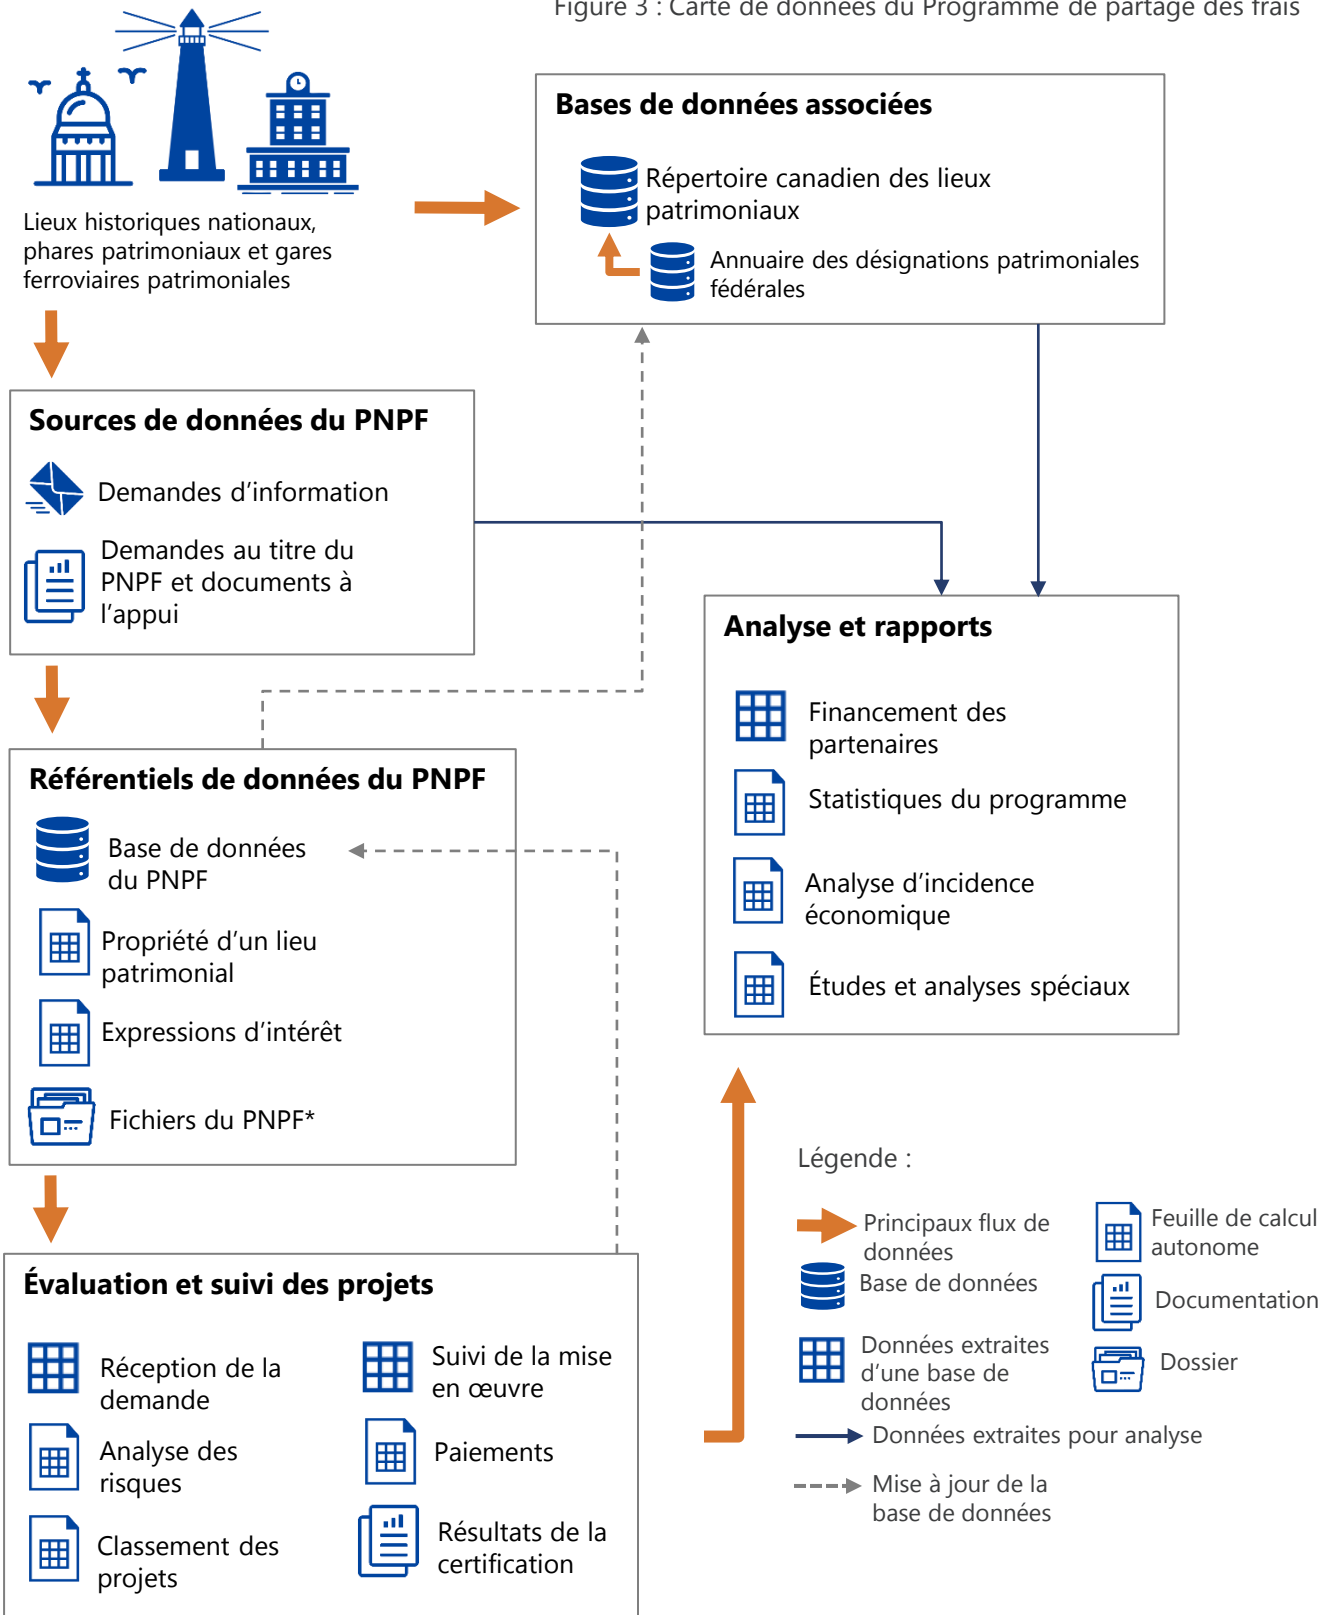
Figure 3 : Carte de données du Programme de partage des frais

Lieux historiques nationaux, phares patrimoniaux et gares ferroviaires patrimoniales

Bases de données associées

Répertoire canadien des lieux patrimoniaux

Annuaire des désignations patrimoniales fédérales

Sources de données du PNPF

Demandes d'information

Demandes au titre du PNPF et documents à l'appui

Analyse et rapports

Financement des partenaires

Statistiques du programme

Analyse d'incidence économique

Études et analyses spéciaux

Référentiels de données du PNPF

Base de données du PNPF

Propriété d'un lieu patrimonial

Expressions d'intérêt

Fichiers du PNPF*

Légende :

Principaux flux de données

Base de données

Données extraites d'une base de données

Feuille de calcul autonome

Documentation

Dossier

Données extraites pour analyse

Mise à jour de la base de données

Évaluation et suivi des projets

Réception de la demande

Suivi de la mise en œuvre

Analyse des risques

Paiements

Classement des projets

Résultats de la certification